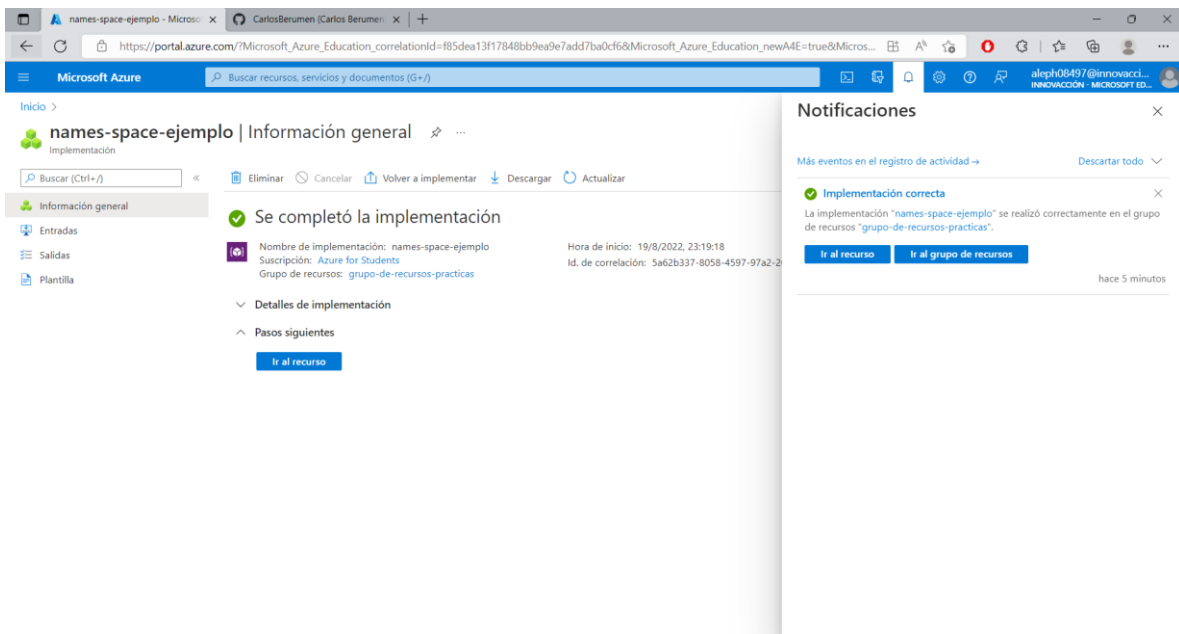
names-space-ejemplo - Microso ×
CarlosBerumen (Carlos Berumen ×
+

https://portal.azure.com/?Microsoft_Azure_Education_correlationId=f85dea13f17848bb9ea9e7add7ba0cf6&Microsoft_Azure_Education_newA4E=true&Micros...

Microsoft Azure
Buscar recursos, servicios y documentos (G+/)
aleph08497@innovacci...
INNOVACCIÓN - MICROSOFT ED...

Inicio >
names-space-ejemplo | Información general
Implementación

Buscar (Ctrl+/)
Información general
Entradas
Salidas
Plantilla

Eliminar Cancelar Volver a implementar Descargar Actualizar

Se completó la implementación

Nombre de implementación: names-space-ejemplo
Suscripción: Azure for Students
Grupo de recursos: grupo-de-recursos-practicas

Hora de inicio: 19/8/2022, 23:19:18
Id. de correlación: 5a62b337-8058-4597-97a2-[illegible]

Detalles de implementación
Pasos siguientes
Ir al recurso

Notificaciones

Más eventos en el registro de actividad →
Descartar todo

Implementación correcta
La implementación "names-space-ejemplo" se realizó correctamente en el grupo de recursos "grupo-de-recursos-practicas".
Ir al recurso
Ir al grupo de recursos
hace 5 minutos